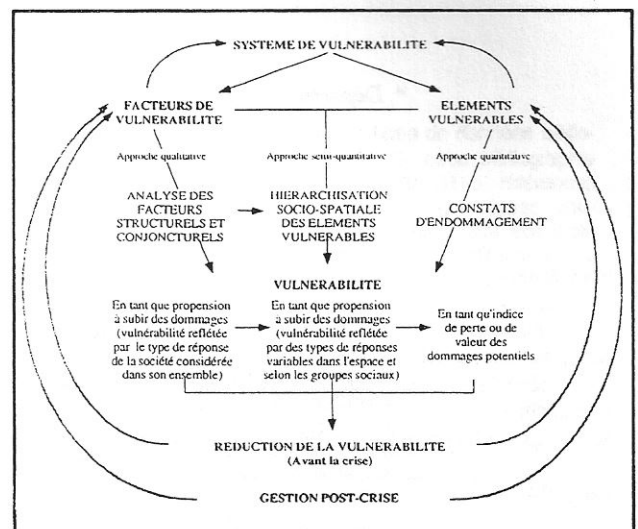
SYSTEME DE VULNERABILITE

FACTEURS DE VULNERABILITE

ELEMENTS VULNERABLES

Approche qualitative

Approche semi-quantitative

Approche quantitative

ANALYSE DES FACTEURS STRUCTURELS ET CONJONCTURELS

HIERARCHISATION SOCIO-SPATIALE DES ELEMENTS VULNERABLES

CONSTATS D'ENDOMMAGEMENT

VULNERABILITE

En tant que propension à subir des dommages (vulnérabilité reflétée par le type de réponse de la société considérée dans son ensemble)

En tant que propension à subir des dommages (vulnérabilité reflétée par des types de réponses variables dans l'espace et selon les groupes sociaux)

En tant qu'indice de perte ou de valeur des dommages potentiels

REDUCTION DE LA VULNERABILITE (Avant la crise)

GESTION POST-CRISE